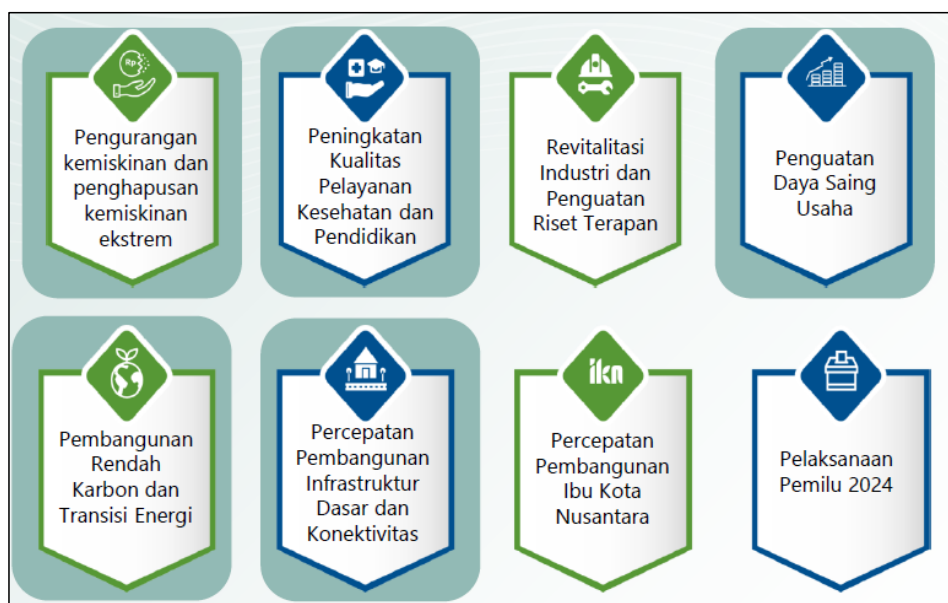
Rp

Pengurangan kemiskinan dan penghapusan kemiskinan ekstrem

Peningkatan Kualitas Pelayanan Kesehatan dan Pendidikan

Revitalisasi Industri dan Penguatan Riset Terapan

Penguatan Daya Saing Usaha

Pembangunan Rendah Karbon dan Transisi Energi

Percepatan Pembangunan Infrastruktur Dasar dan Konektivitas

ikn

Percepatan Pembangunan Ibu Kota Nusantara

Pelaksanaan Pemilu 2024